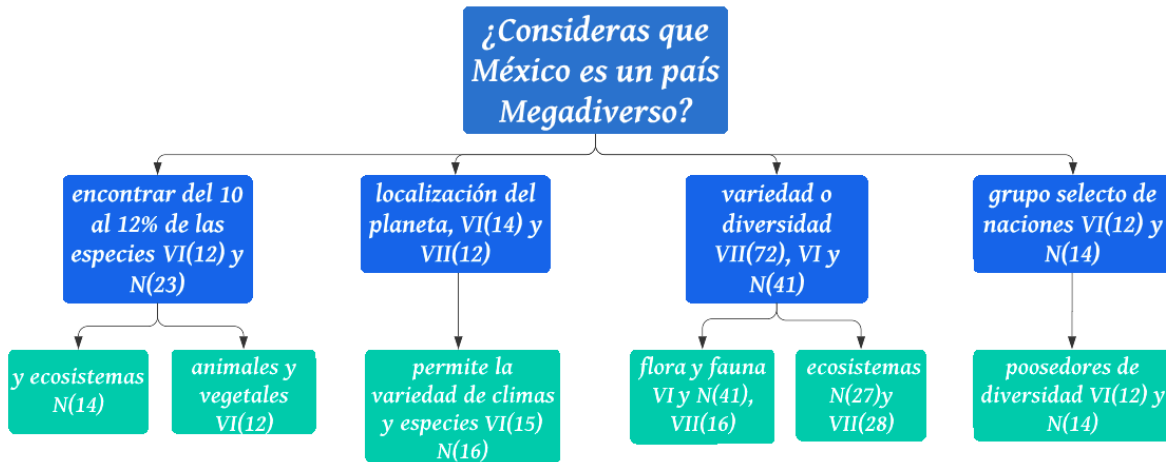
¿Consideras que México es un país Megadiverso?

encontrar del 10 al 12% de las especies VI(12) y N(23)

y ecosistemas N(14)

animales y vegetales VI(12)

localización del planeta, VI(14) y VII(12)

permite la variedad de climas y especies VI(15) N(16)

variedad o diversidad VII(72), VI y N(41)

flora y fauna VI y N(41), VII(16)

ecosistemas N(27)y VII(28)

grupo selecto de naciones VI(12) y N(14)

poosedores de diversidad VI(12) y N(14)